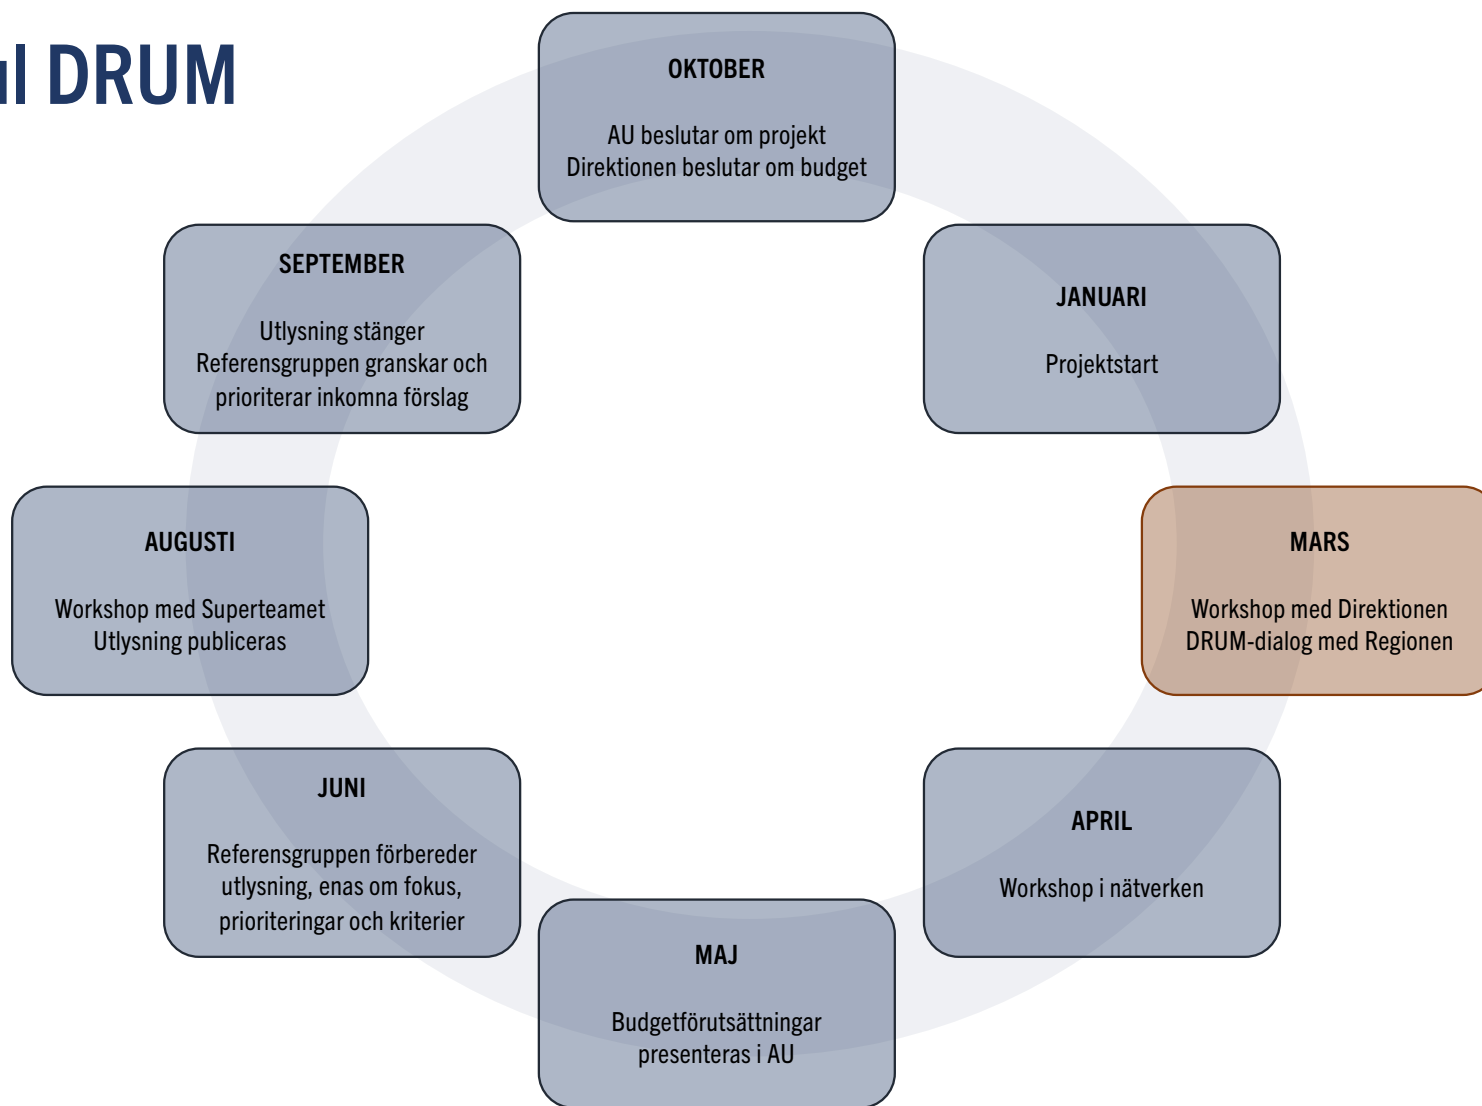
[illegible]l DRUM

OKTOBER

AU beslutar om projekt
Direktionen beslutar om budget

SEPTEMBER

Utlysning stänger
Referensgruppen granskar och prioriterar inkomna förslag

JANUARI

Projektstart

AUGUSTI

Workshop med Superteamet
Utlysning publiceras

MARS

Workshop med Direktionen
DRUM-dialog med Regionen

JUNI

Referensgruppen förbereder utlysning, enas om fokus, prioriteringar och kriterier

APRIL

Workshop i nätverken

MAJ

Budgetförutsättningar presenteras i AU